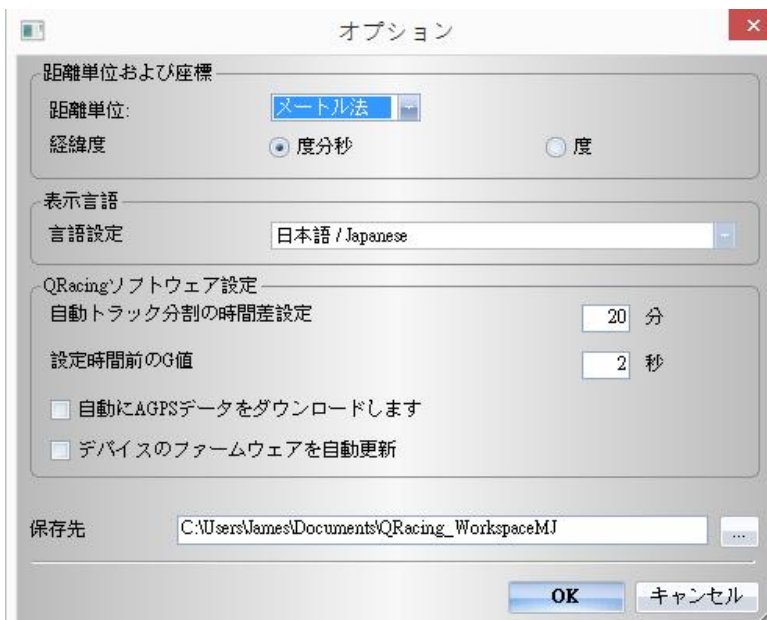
オプション

距離単位および座標
距離単位: メートル法
経緯度 度分秒 度

表示言語
言語設定 日本語 / Japanese

QRacingソフトウェア設定
自動トラック分割の時間差設定 20 分
設定時間前のG値 2 秒
自動にAGPSデータをダウンロードします
デバイスのファームウェアを自動更新

保存先 C:\Users\James\Documents\QRacing_WorkspaceMJ ...

OK キャンセル